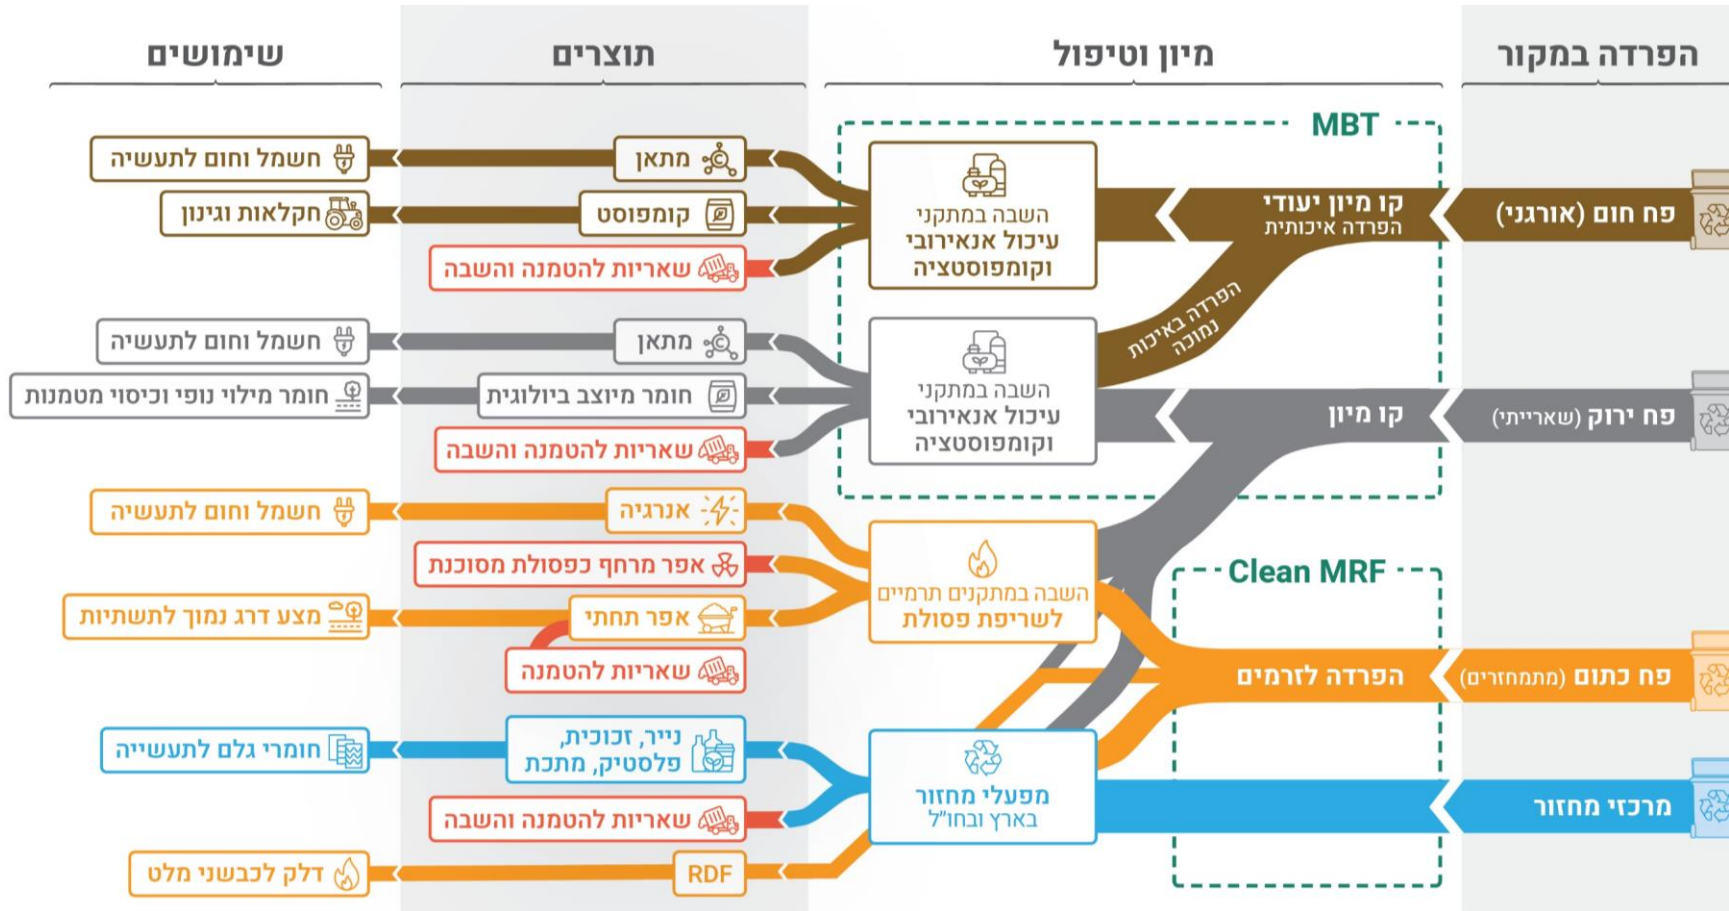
הפרדה במקור

מיון וטיפול

תוצרים

שימושים

MBT

פח חום (אורגני)

קו מיון יעודי
הפרדה איכותית

השבה במתקני עיכול אנאירובי וקומפוסטציה

מתאן

חשמל וחום לתעשיה

קומפוסט

חקלאות וגינון

שאריות להטמנה והשבה

הפרדה באיכות נמוכה

פח ירוק (שארייתי)

קו מיון

השבה במתקני עיכול אנאירובי וקומפוסטציה

מתאן

חשמל וחום לתעשיה

חומר מיוצב ביולוגית

חומר מילוי נופי וכיסוי מטמנות

שאריות להטמנה והשבה

אנרגיה

חשמל וחום לתעשיה

השבה במתקנים תרמיים לשריפת פסולת

אפר מרחף כפסולת מסוכנת

אפר תחתי

מצע דרג נמוך לתשתיות

שאריות להטמנה

Clean MRF

פח כתום (מתמחזרים)

הפרדה לזרמים

מרכזי מחזור

מפעלי מחזור בארץ ובחו״ל

נייר, זכוכית, פלסטיק, מתכת

חומרי גלם לתעשייה

שאריות להטמנה והשבה

RDF

דלק לכבשני מלט